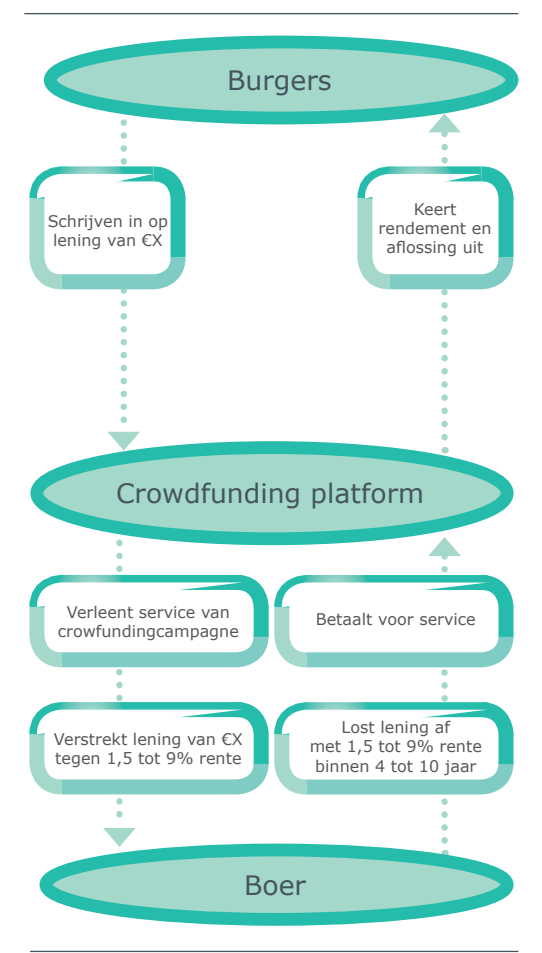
Burgers

Schrijven in op lening van €X

Keert rendement en aflossing uit

Crowdfunding platform

Verleent service van crowfundingcampagne

Betaalt voor service

Verstrekt lening van €X tegen 1,5 tot 9% rente

Lost lening af met 1,5 tot 9% rente binnen 4 tot 10 jaar

Boer